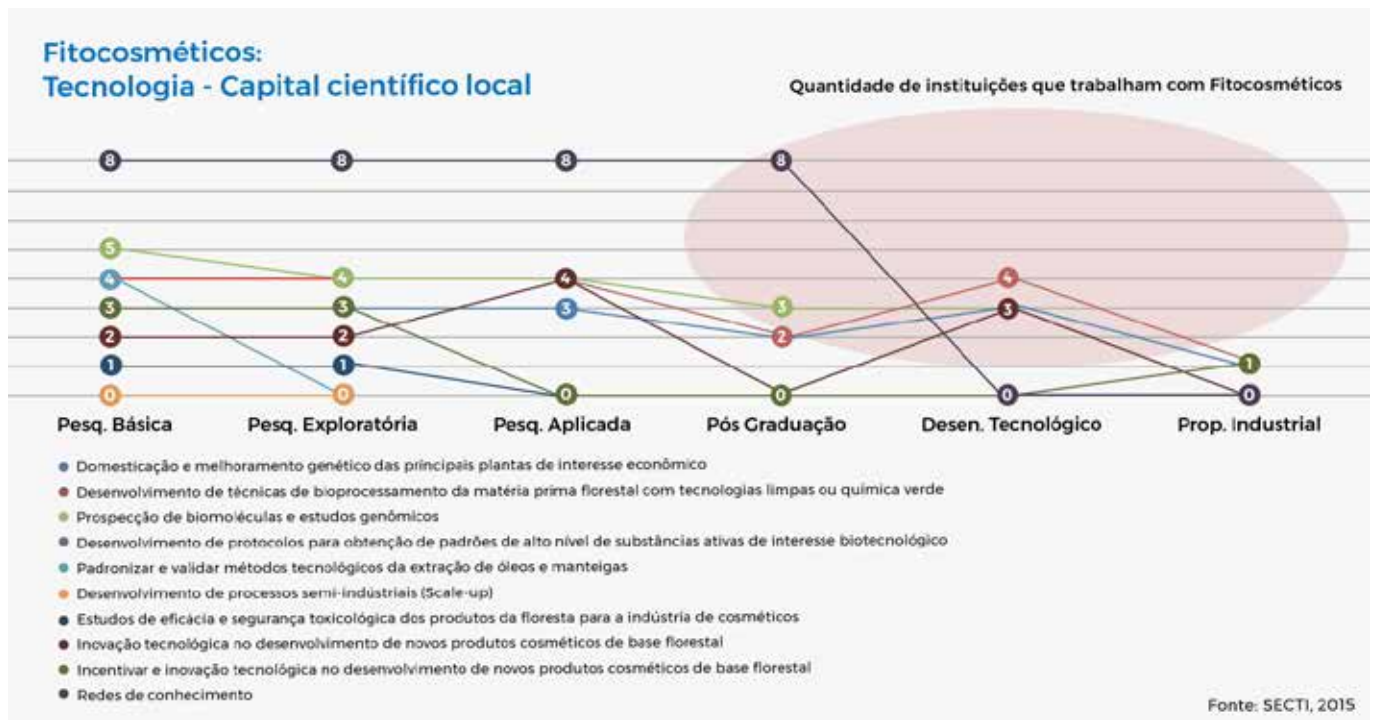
Fitocosméticos:
Tecnologia - Capital científico local

Quantidade de instituições que trabalham com Fitocosméticos

8 8 8 8
5
4 4 4 4
3 3 3 3 3
2 2 2
1 1 1
0 0 0 0 0 0

Pesq. Básica
Pesq. Exploratória
Pesq. Aplicada
Pós Graduação
Desen. Tecnológico
Prop. Industrial

Domesticação e melhoramento genético das principais plantas de interesse econômico
Desenvolvimento de técnicas de bioprocessamento da matéria prima florestal com tecnologias limpas ou química verde
Prospecção de biomoléculas e estudos genômicos
Desenvolvimento de protocolos para obtenção de padrões de alto nível de substâncias ativas de interesse biotecnológico
Padronizar e validar métodos tecnológicos da extração de óleos e manteigas
Desenvolvimento de processos semi-industriais (Scale-up)
Estudos de eficácia e segurança toxicológica dos produtos da floresta para a indústria de cosméticos
Inovação tecnológica no desenvolvimento de novos produtos cosméticos de base florestal
Incentivar e inovação tecnológica no desenvolvimento de novos produtos cosméticos de base florestal
Redes de conhecimento

Fonte: SECTI, 2015